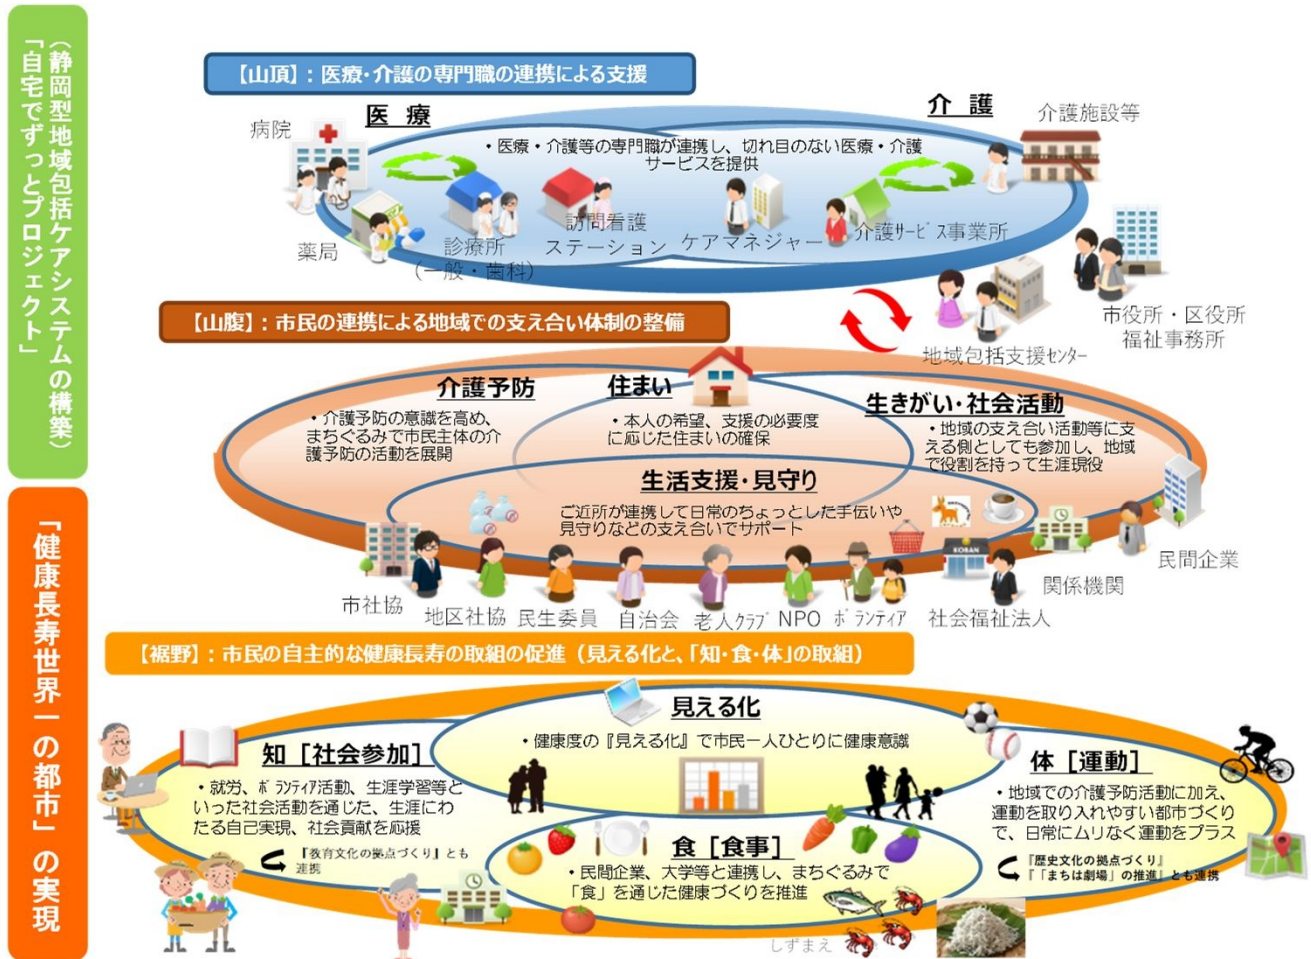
「自宅でずっとプロジェクト」
（静岡型地域包括ケアシステムの構築）

「健康長寿世界一の都市」の実現

【山頂】：医療・介護の専門職の連携による支援

医療

介護

病院

介護施設等

・医療・介護等の専門職が連携し、切れ目のない医療・介護サービスを提供

薬局

診療所（一般・歯科）

訪問看護ステーション

ケアマネジャー

介護サービス事業所

市役所・区役所福祉事務所

【山腹】：市民の連携による地域での支え合い体制の整備

地域包括支援センター

介護予防

・介護予防の意識を高め、まちぐるみで市民主体の介護予防の活動を展開

住まい

・本人の希望、支援の必要度に応じた住まいの確保

生きがい・社会活動

・地域の支え合い活動等に支える側としても参加し、地域で役割を持って生涯現役

生活支援・見守り

ご近所が連携して日常のちょっとした手伝いや見守りなどの支え合いでサポート

KOBAN

民間企業

関係機関

市社協

地区社協

民生委員

自治会

老人クラブ

NPO

ボランティア

社会福祉法人

【裾野】：市民の自主的な健康長寿の取組の促進（見える化と、「知・食・体」の取組）

見える化

・健康度の『見える化』で市民一人ひとりに健康意識

知［社会参加］

・就労、ボランティア活動、生涯学習等といった社会活動を通じた、生涯にわたる自己実現、社会貢献を応援

『教育文化の拠点づくり』とも連携

体［運動］

・地域での介護予防活動に加え、運動を取り入れやすい都市づくりで、日常にムリなく運動をプラス

『歴史文化の拠点づくり』『「まちは劇場」の推進』とも連携

食［食事］

・民間企業、大学等と連携し、まちぐるみで「食」を通じた健康づくりを推進

しずまえ